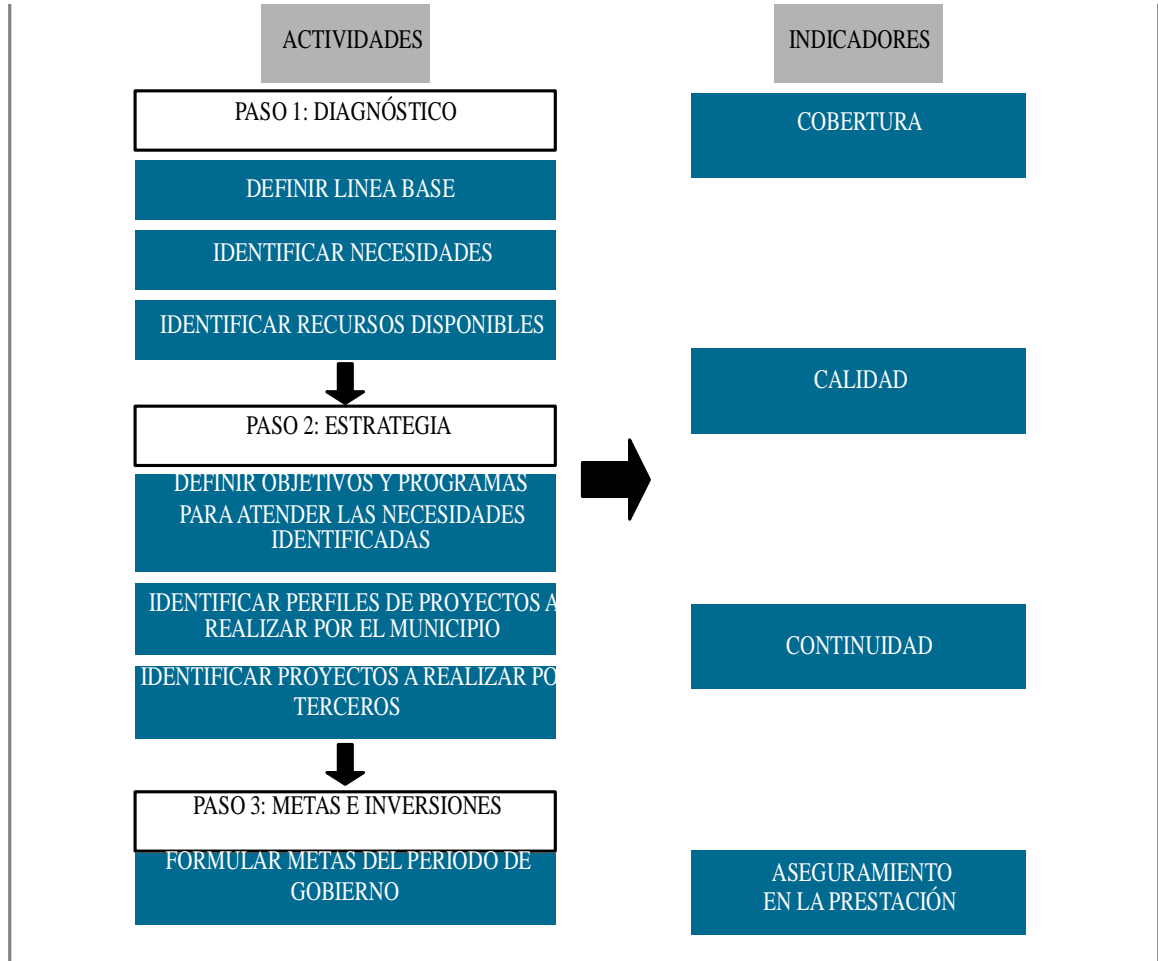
ACTIVIDADES

INDICADORES

PASO 1: DIAGNÓSTICO

DEFINIR LINEA BASE

IDENTIFICAR NECESIDADES

IDENTIFICAR RECURSOS DISPONIBLES

PASO 2: ESTRATEGIA

DEFINIR OBJETIVOS Y PROGRAMAS PARA ATENDER LAS NECESIDADES IDENTIFICADAS

IDENTIFICAR PERFILES DE PROYECTOS A REALIZAR POR EL MUNICIPIO

IDENTIFICAR PROYECTOS A REALIZAR PO TERCEROS

PASO 3: METAS E INVERSIONES

FORMULAR METAS DEL PERIODO DE GOBIERNO

COBERTURA

CALIDAD

CONTINUIDAD

ASEGURAMIENTO EN LA PRESTACIÓN